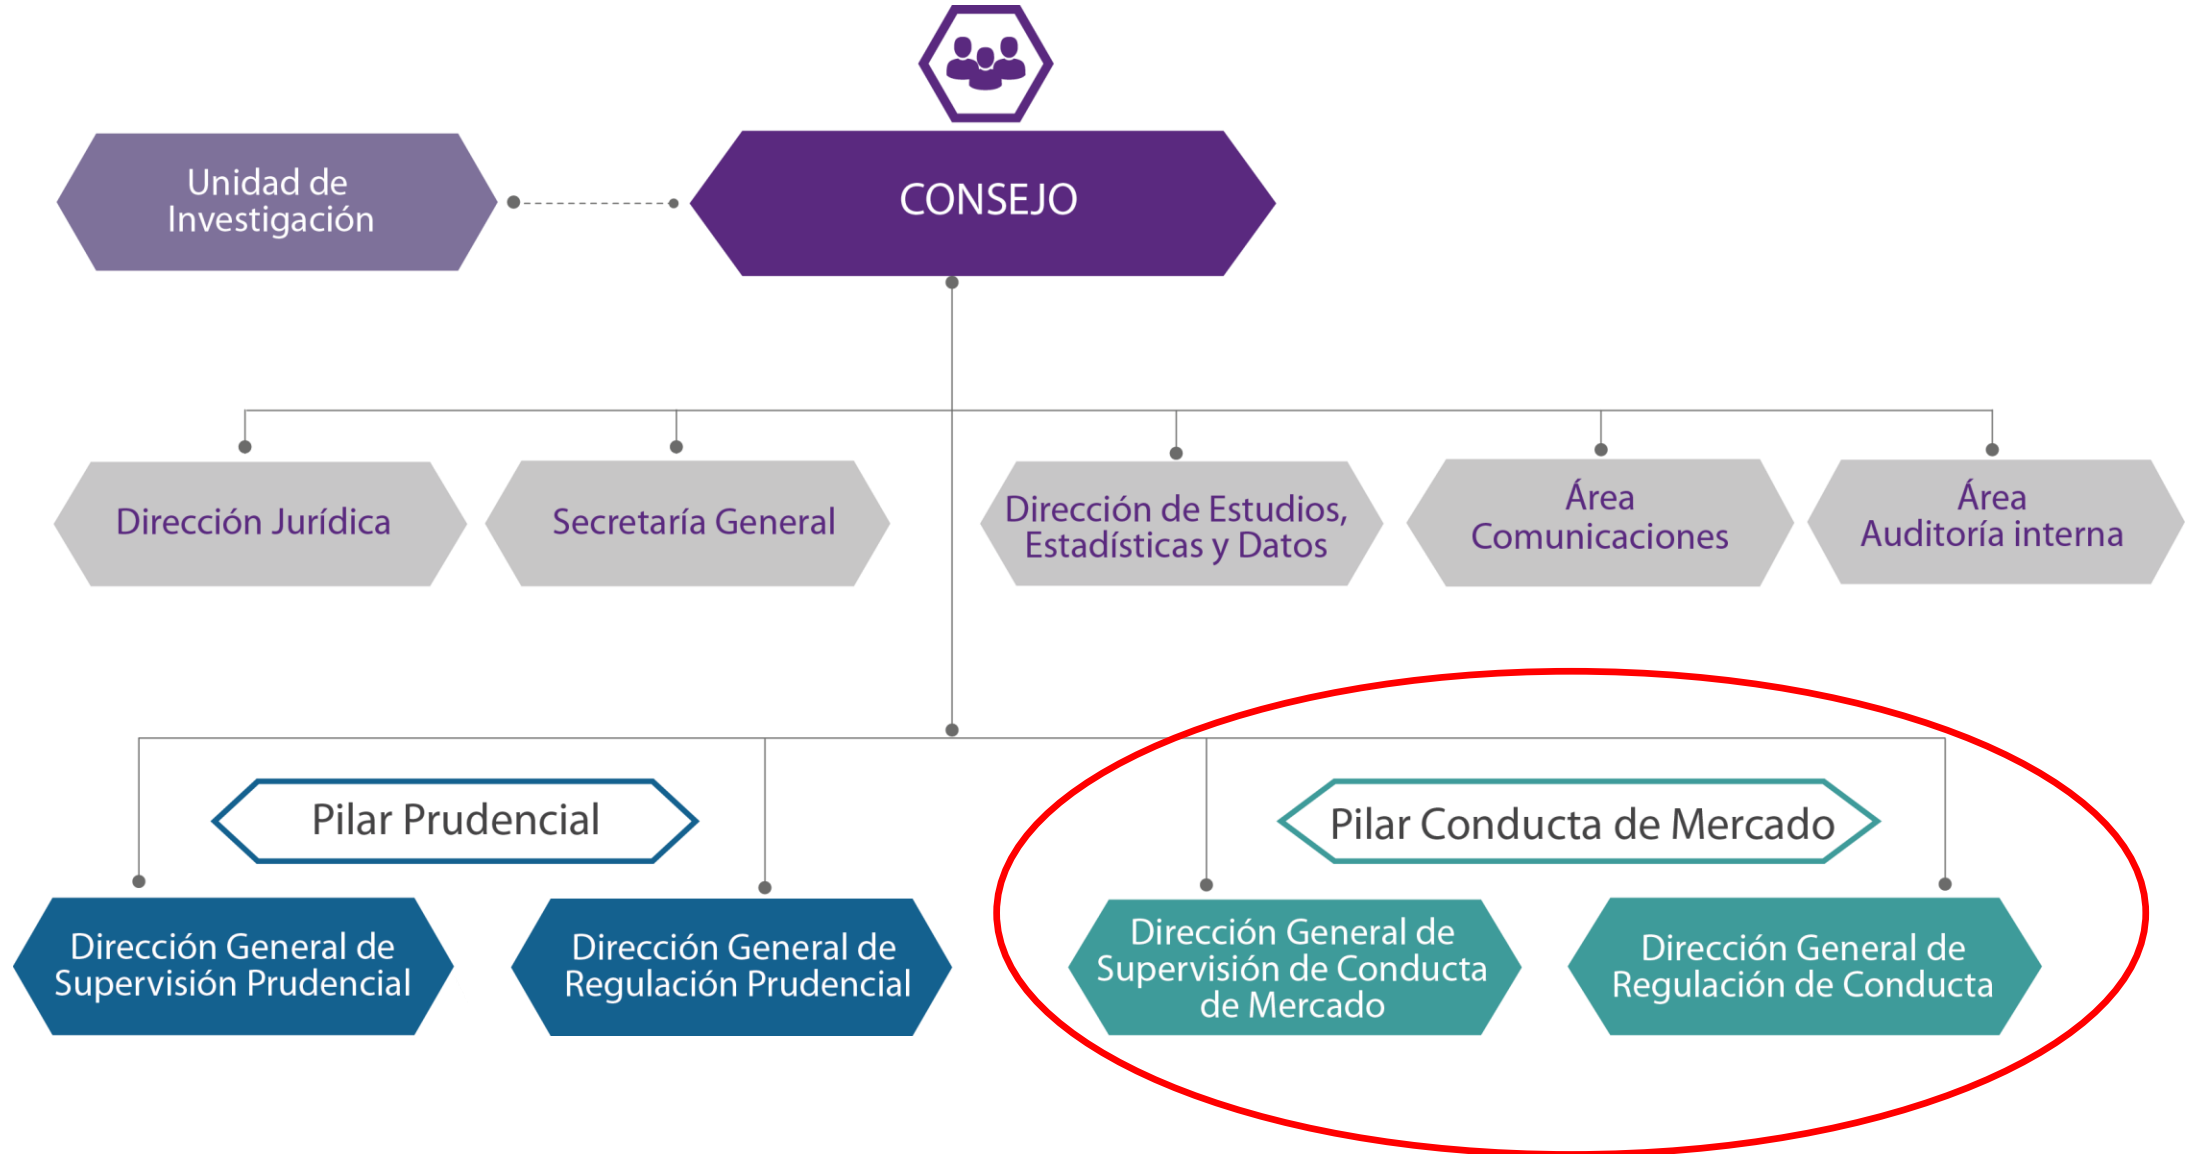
Unidad de Investigación

CONSEJO

Dirección Jurídica

Secretaría General

Dirección de Estudios, Estadísticas y Datos

Área Comunicaciones

Área Auditoría interna

Pilar Prudencial

Pilar Conducta de Mercado

Dirección General de Supervisión Prudencial

Dirección General de Regulación Prudencial

Dirección General de Supervisión de Conducta de Mercado

Dirección General de Regulación de Conducta